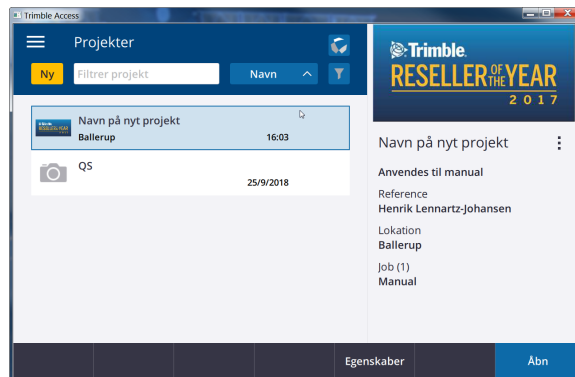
Trimble Access

Projekter

Ny

Filtrer projekt

Navn

Navn på nyt projekt
Ballerup
16:03

QS
25/9/2018

Trimble
RESELLER OF THE YEAR
2017

Navn på nyt projekt

Anvendes til manual

Reference
Henrik Lennartz-Johansen

Lokation
Ballerup

Job (1)
Manual

Egenskaber

Åbn